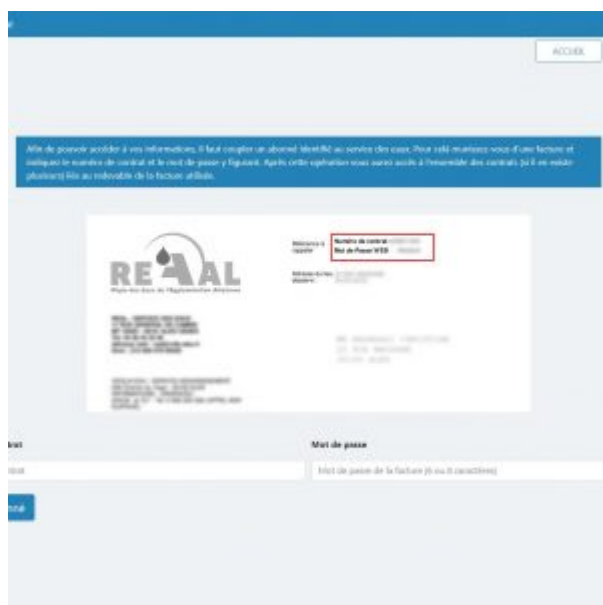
ACCUEIL

Afin de pouvoir accéder à vos informations, il faut coupler un abonné identifié au service des eaux. Pour cela munissez vous d'une facture et indiquez le numéro de contrat et le mot de passe y figurant. Après cette opération vous aurez accès à l'ensemble des contrats (s'il en existe plusieurs) liés au redevable de la facture utilisée.

REAAL

Régie des Eaux de l'Agglomération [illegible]

Référence à rappeler

Numéro de contrat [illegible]
Mot de Passe WEB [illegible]

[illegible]

rat

Mot de passe

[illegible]

Mot de passe de la facture (8 ou 8 caractères)

nné